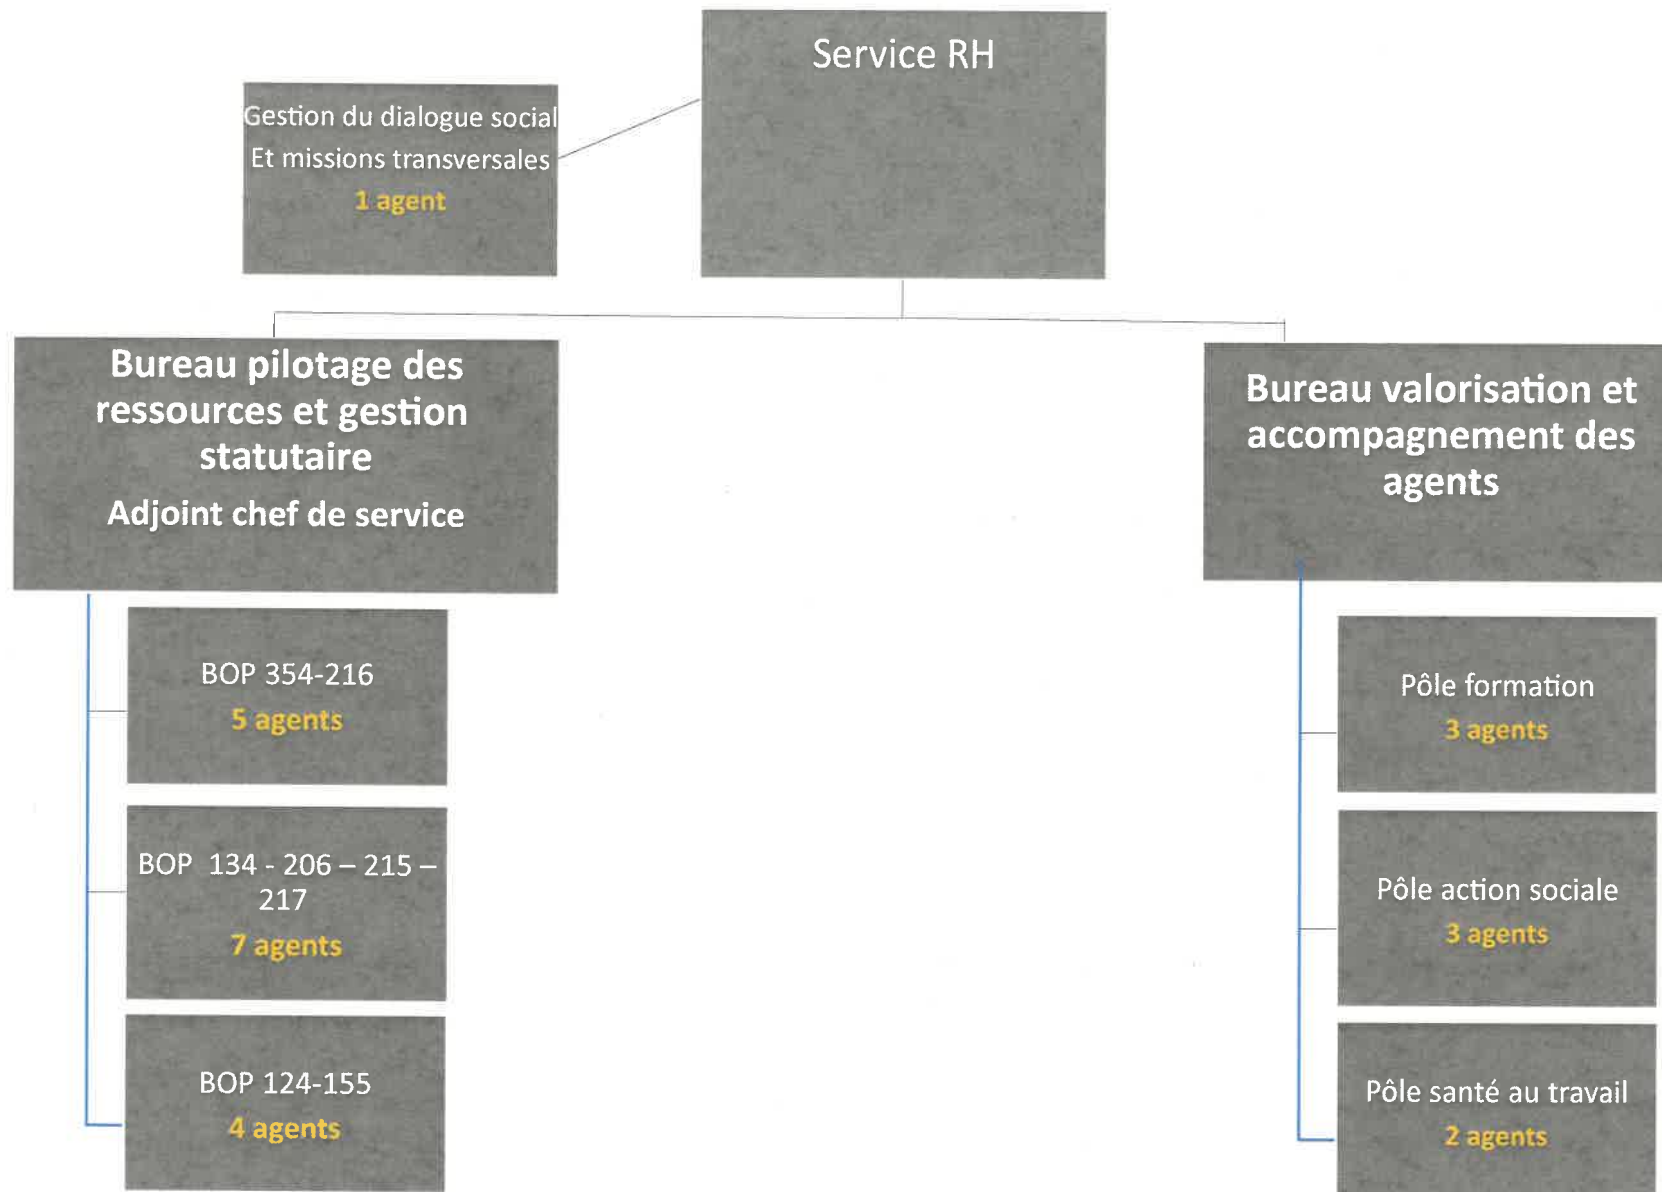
Service RH

Gestion du dialogue social
Et missions transversales
1 agent

Bureau pilotage des ressources et gestion statutaire
Adjoint chef de service

BOP 354-216
5 agents

BOP 134 - 206 – 215 – 217
7 agents

BOP 124-155
4 agents

Bureau valorisation et accompagnement des agents

Pôle formation
3 agents

Pôle action sociale
3 agents

Pôle santé au travail
2 agents